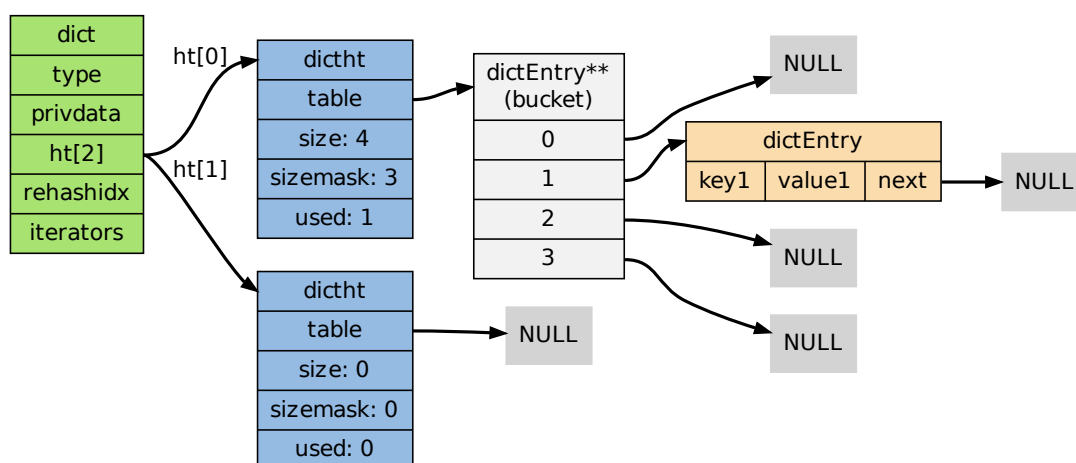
dict
type
privdata
ht[2]
rehashidx
iterators

ht[0]
ht[1]

dictht
table
size: 4
sizemask: 3
used: 1

dictEntry**
(bucket)
0
1
2
3

NULL

dictEntry
key1
value1
next

NULL

NULL

NULL

dictht
table
size: 0
sizemask: 0
used: 0

NULL